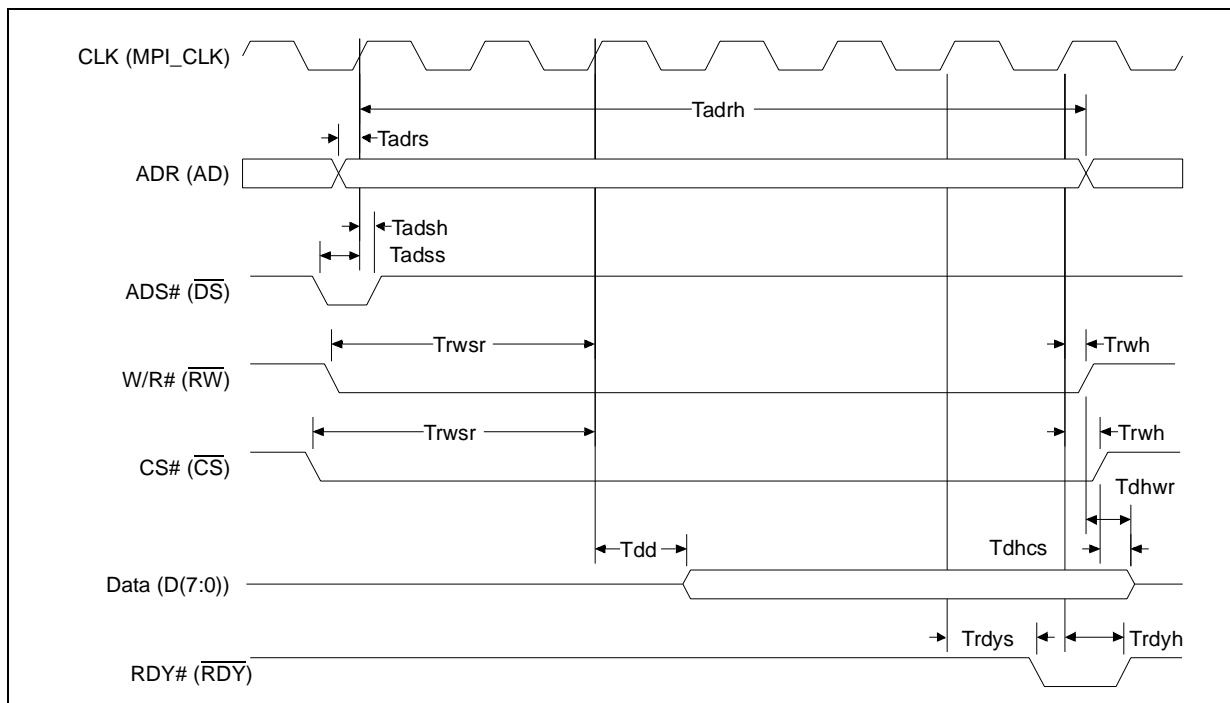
CLK (MPI_CLK)
Tadrh
Tadrs
ADR (AD)
Tadsh
Tadss
ADS# ($\overline{DS}$)
Trwsr
Trwh
W/R# ($\overline{RW}$)
Trwsr
Trwh
CS# ($\overline{CS}$)
Tdhwr
Tdd
Tdhcs
Data (D(7:0))
Trdys
Trdyh
RDY# ($\overline{RDY}$)